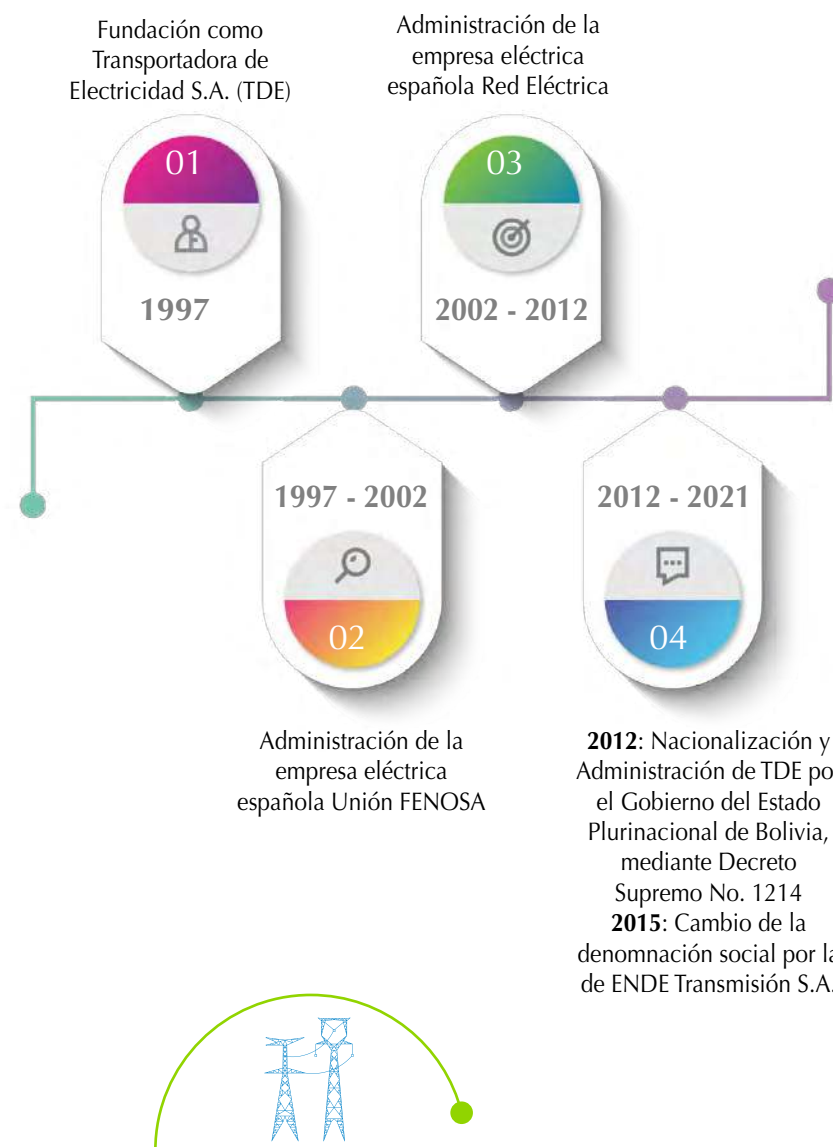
Fundación como Transportadora de Electricidad S.A. (TDE)

01

1997

Administración de la empresa eléctrica española Red Eléctrica

03

2002 - 2012

1997 - 2002

02

Administración de la empresa eléctrica española Unión FENOSA

2012 - 2021

04

**2012**: Nacionalización y Administración de TDE po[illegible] el Gobierno del Estado Plurinacional de Bolivia, mediante Decreto Supremo No. 1214
**2015**: Cambio de la denomnación social por la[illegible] de ENDE Transmisión S.A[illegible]